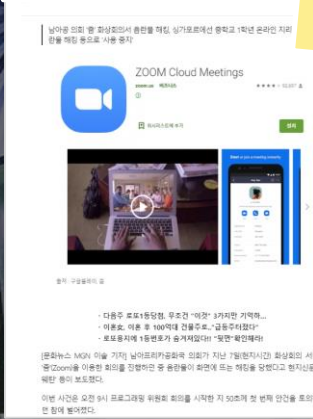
남아공 의회 '줌' 화상회의서 음란물 해킹, 싱가포르에선 중학교 1학년 온라인 지리 수업을 해킹 음란물 등으로 '사용 중지'

ZOOM Cloud Meetings

zoom.us 비즈니스

★★★★ 55,657

설치

출처 : 구글플레이 캡

- 다음주 로또1등당첨, 무조건 "이것" 3가지만 기억하...
- 이혼남, 이혼 후 100억대 건물주로..."급등주터졌다"
- 로또용지에 1등번호가 숨겨져있다!! "무엇" 확인해라

[문화뉴스 MGN 이슬 기자] 남아프리카공화국 의회가 지난 7일(현지시간) 화상회의 서비스 '줌(Zoom)'을 이용한 회의를 진행하던 중 음란물이 화면에 뜨는 해킹을 당했다고 현지신문이 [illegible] 웨탄 등이 보도했다.

이번 사건은 오전 9시 프로그래밍 위원회 회의를 시작한 지 50초께 첫 번째 안건을 토의하던 참에 벌어졌다.